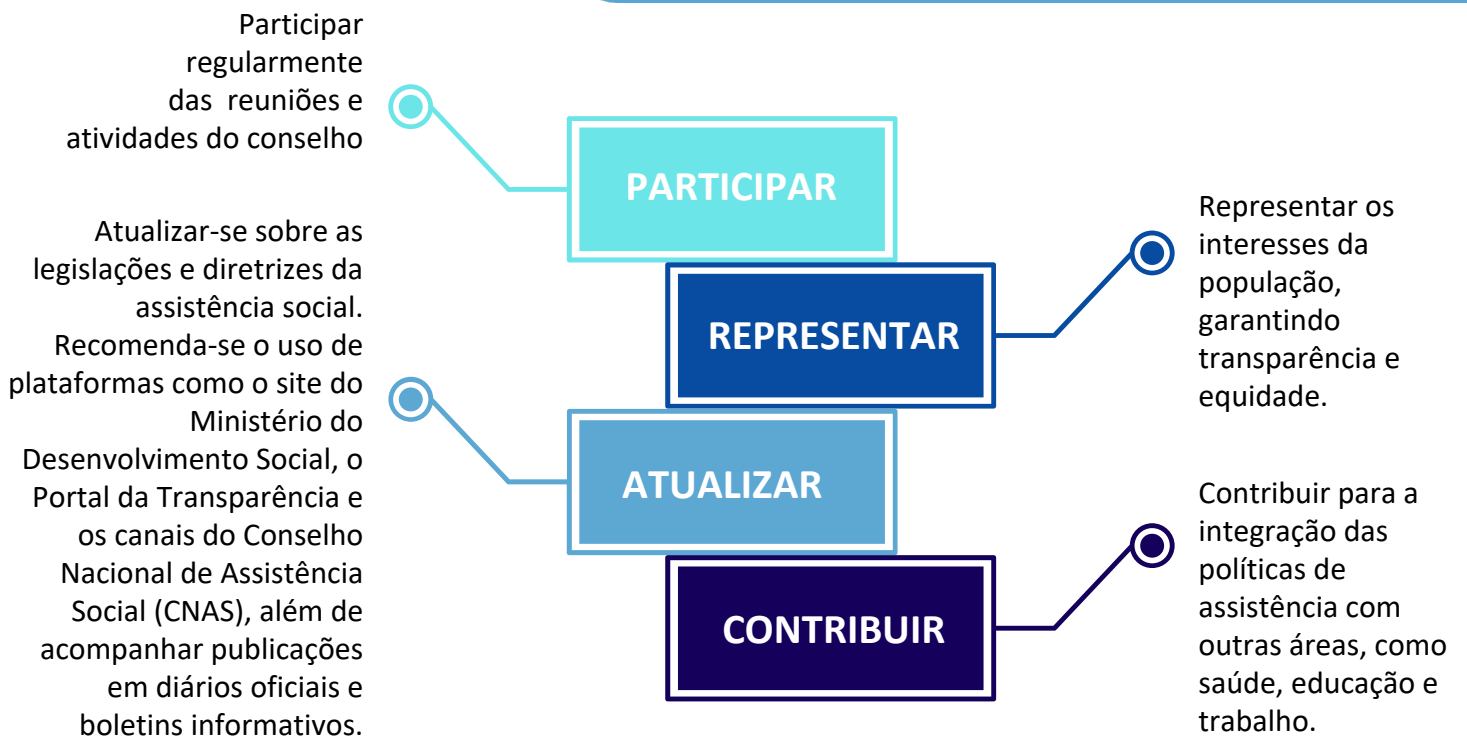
Participar regularmente das reuniões e atividades do conselho

PARTICIPAR

Representar os interesses da população, garantindo transparência e equidade.

REPRESENTAR

Atualizar-se sobre as legislações e diretrizes da assistência social. Recomenda-se o uso de plataformas como o site do Ministério do Desenvolvimento Social, o Portal da Transparência e os canais do Conselho Nacional de Assistência Social (CNAS), além de acompanhar publicações em diários oficiais e boletins informativos.

ATUALIZAR

Contribuir para a integração das políticas de assistência com outras áreas, como saúde, educação e trabalho.

CONTRIBUIR